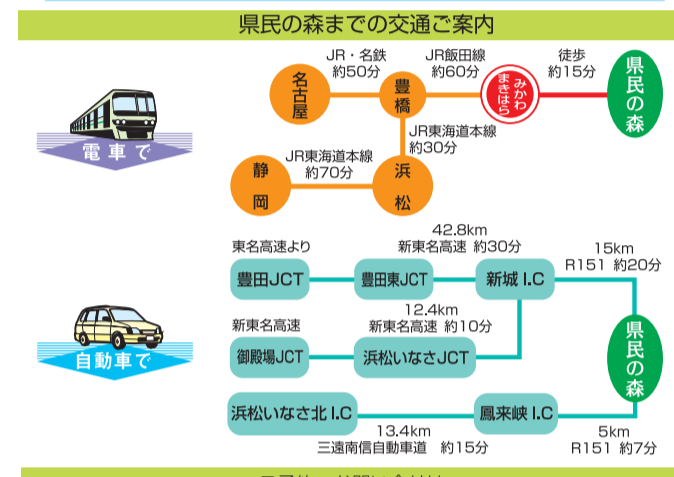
県民の森までの交通ご案内

電車で

名古屋
JR・名鉄
約50分
豊橋
JR飯田線
約60分
みかわまきはら
徒歩
約15分
県民の森
JR東海道本線
約30分
静岡
JR東海道本線
約70分
浜松

自動車で

東名高速より
豊田JCT
豊田東JCT
42.8km
新東名高速 約30分
新城 I.C
15km
R151 約20分
県民の森
新東名高速
御殿場JCT
12.4km
新東名高速 約10分
浜松いなさJCT
浜松いなさ北 I.C
13.4km
三遠南信自動車道 約15分
鳳来峡 I.C
5km
R151 約7分

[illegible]